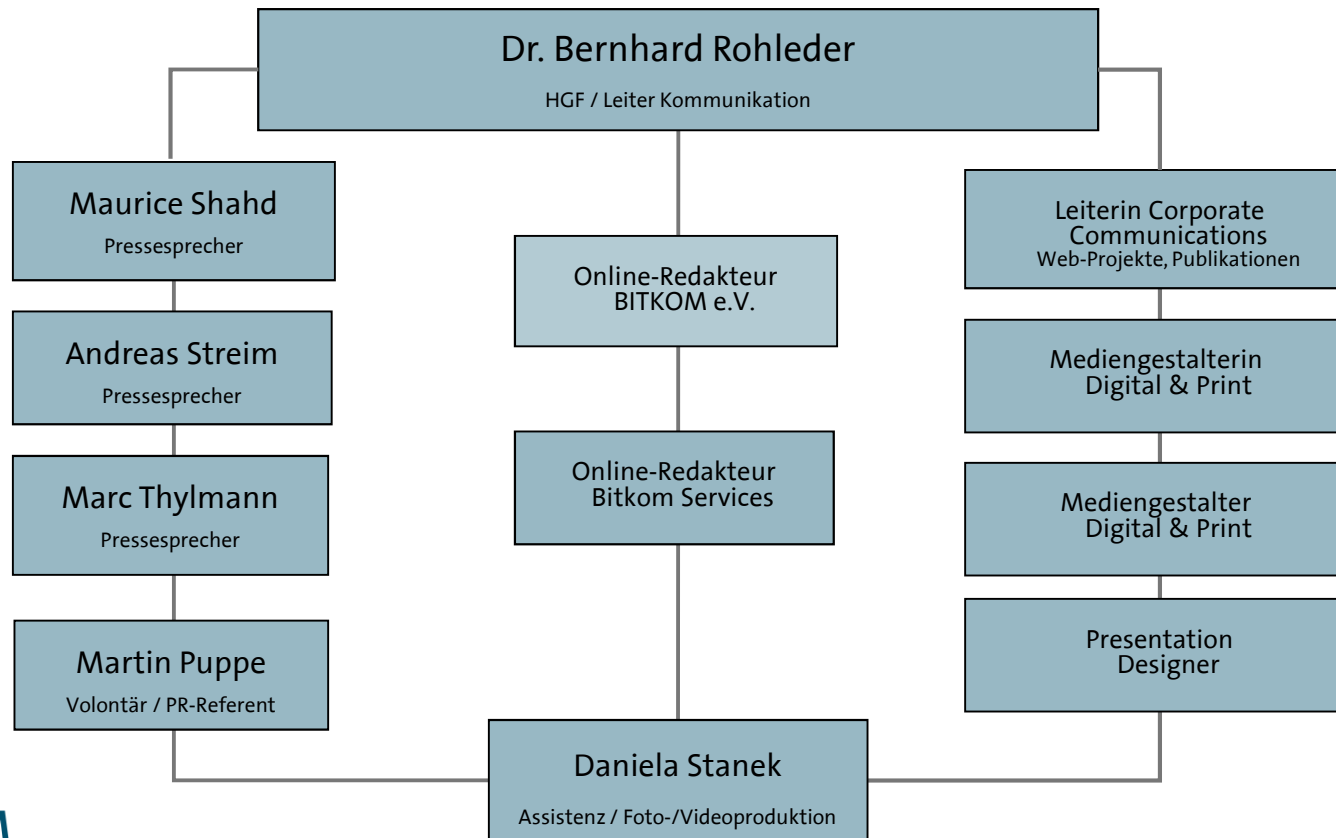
Dr. Bernhard Rohleder

HGF / Leiter Kommunikation

Maurice Shahd

Pressesprecher

Andreas Streim

Pressesprecher

Marc Thylmann

Pressesprecher

Martin Puppe

Volontär / PR-Referent

Online-Redakteur BITKOM e.V.

Online-Redakteur Bitkom Services

Leiterin Corporate Communications
Web-Projekte, Publikationen

Mediengestalterin Digital & Print

Mediengestalter Digital & Print

Presentation Designer

Daniela Stanek

Assistenz / Foto-/Videoproduktion